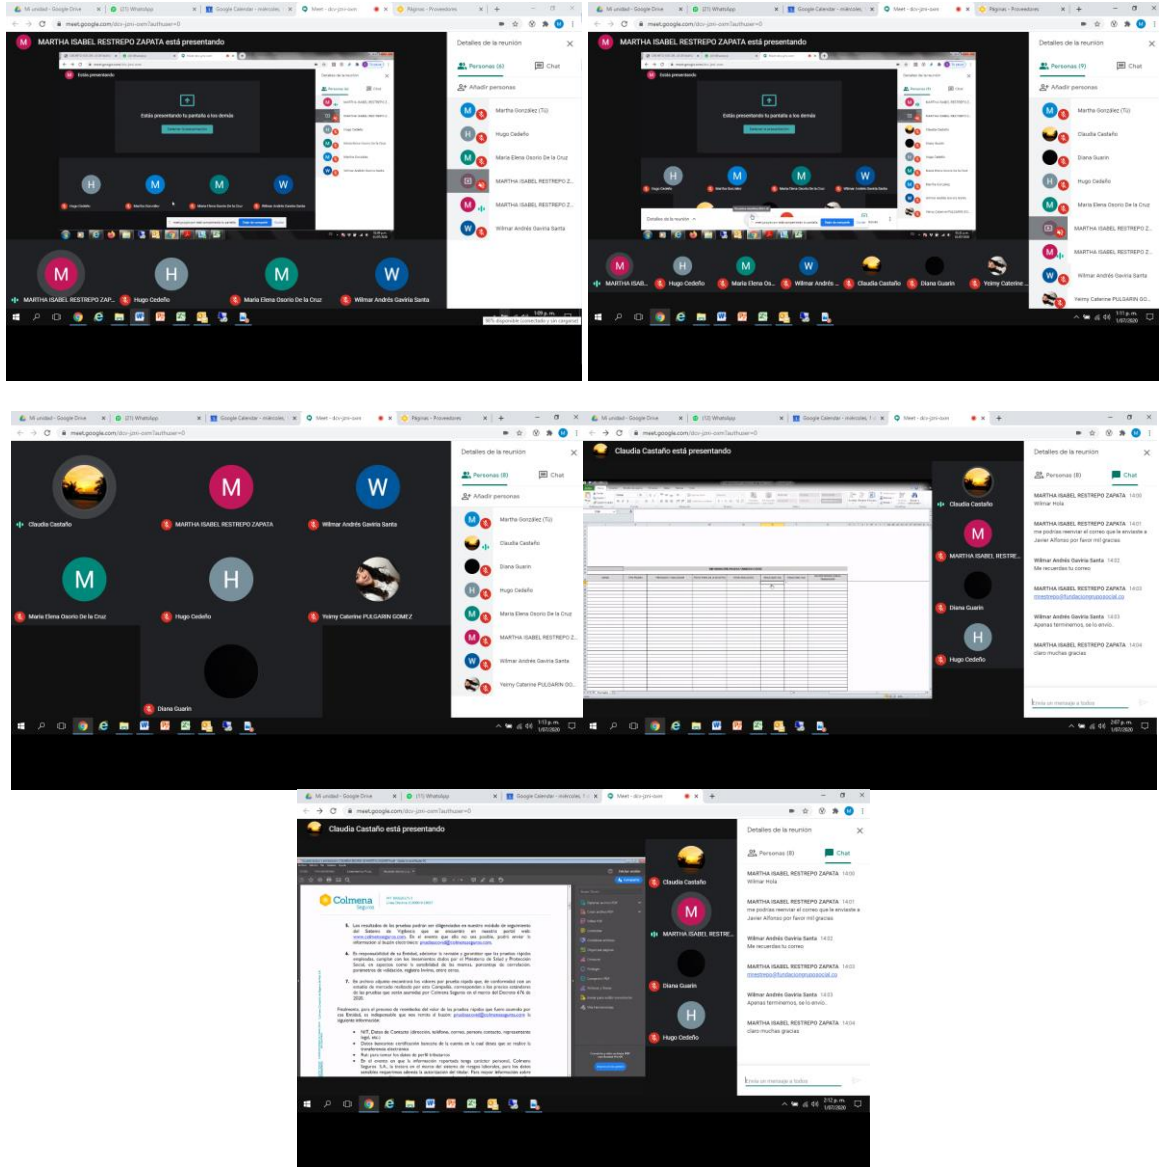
Mi unidad - Google Drive | (21) WhatsApp | Google Calendar - miércoles | Meet - dcv-jznı-uam | Páginas - Proveedores

meet.google.com/dcv-jznı-uom?authuser=0

MARTHA ISABEL RESTREPO ZAPATA está presentando

Detalles de la reunión

Personas (6) | Chat

Añadir personas

Martha González (Tú)

Hugo Cedeño

Maria Elena Osorio De la Cruz

MARTHA ISABEL RESTREPO Z...

MARTHA ISABEL RESTREPO Z...

Wilmar Andrés Gaviria Santa

Estás presentando tu pantalla a los demás

MARTHA ISABEL RESTREPO ZAP... | Hugo Cedeño | Maria Elena Osorio De la Cruz | Wilmar Andrés Gaviria Santa

1:09 p.m.

MARTHA ISABEL RESTREPO ZAPATA está presentando

Detalles de la reunión

Personas (9) | Chat

Añadir personas

Martha González (Tú)

Claudia Castaño

Diana Guarin

Hugo Cedeño

Maria Elena Osorio De la Cruz

MARTHA ISABEL RESTREPO Z...

MARTHA ISABEL RESTREPO Z...

Wilmar Andrés Gaviria Santa

Yeimy Caterine PULGARIN GO...

MARTHA ISAB... | Hugo Cedeño | Maria Elena Os... | Wilmar Andrés ... | Claudia Castaño | Diana Guarin | Yeimy Caterine ...

1:11 p.m. 1/07/2020

Claudia Castaño | MARTHA ISABEL RESTREPO ZAPATA | Wilmar Andrés Gaviria Santa

Maria Elena Osorio De la Cruz | Hugo Cedeño | Yeimy Caterine PULGARIN GOMEZ

Diana Guarin

Detalles de la reunión

Personas (8) | Chat

Añadir personas

Martha González (Tú)

Claudia Castaño

Diana Guarin

Hugo Cedeño

Maria Elena Osorio De la Cruz

MARTHA ISABEL RESTREPO Z...

Wilmar Andrés Gaviria Santa

Yeimy Caterine PULGARIN GO...

1:12 p.m. 1/07/2020

Claudia Castaño está presentando

Claudia Castaño | MARTHA ISABEL RESTRE... | Diana Guarin | Hugo Cedeño

Detalles de la reunión

Personas (8) | Chat

MARTHA ISABEL RESTREPO ZAPATA 14:00
Wilmar Hola

MARTHA ISABEL RESTREPO ZAPATA 14:01
me podrías reenviar el correo que le enviaste a Javier Alfonso por favor mil gracias

Wilmar Andrés Gaviria Santa 14:02
Me recuerdas tu correo

MARTHA ISABEL RESTREPO ZAPATA 14:03
mrestrepo@fundacionesquesocial.co

Wilmar Andrés Gaviria Santa 14:03
Apenas terminamos, se lo envío.

MARTHA ISABEL RESTREPO ZAPATA 14:04
claro muchas gracias

Envía un mensaje a todos

2:07 p.m. 1/07/2020

Claudia Castaño está presentando

Colmena seguros

Claudia Castaño | MARTHA ISABEL RESTRE... | Diana Guarin | Hugo Cedeño

Detalles de la reunión

Personas (8) | Chat

MARTHA ISABEL RESTREPO ZAPATA 14:00
Wilmar Hola

MARTHA ISABEL RESTREPO ZAPATA 14:01
me podrías reenviar el correo que le enviaste a Javier Alfonso por favor mil gracias

Wilmar Andrés Gaviria Santa 14:02
Me recuerdas tu correo

MARTHA ISABEL RESTREPO ZAPATA 14:03
mrestrepo@fundacionesquesocial.co

Wilmar Andrés Gaviria Santa 14:03
Apenas terminamos, se lo envío.

MARTHA ISABEL RESTREPO ZAPATA 14:04
claro muchas gracias

Envía un mensaje a todos

2:12 p.m. 1/07/2020